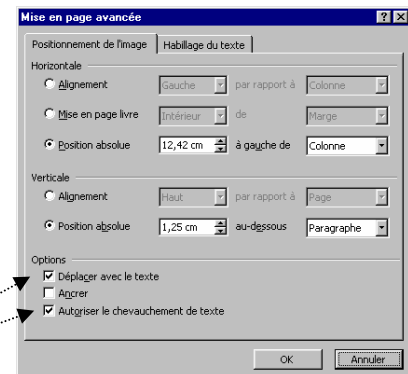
Mise en page avancée

Positionnement de l'image | Habillage du texte

Horizontale

Alignement | Gauche | par rapport à | Colonne

Mise en page livre | Intérieur | de | Marge

Position absolue | 12,42 cm | à gauche de | Colonne

Verticale

Alignement | Haut | par rapport à | Page

Position absolue | 1,25 cm | au-dessous | Paragraphe

Options

Déplacer avec le texte

Ancrer

Autoriser le chevauchement de texte

OK | Annuler